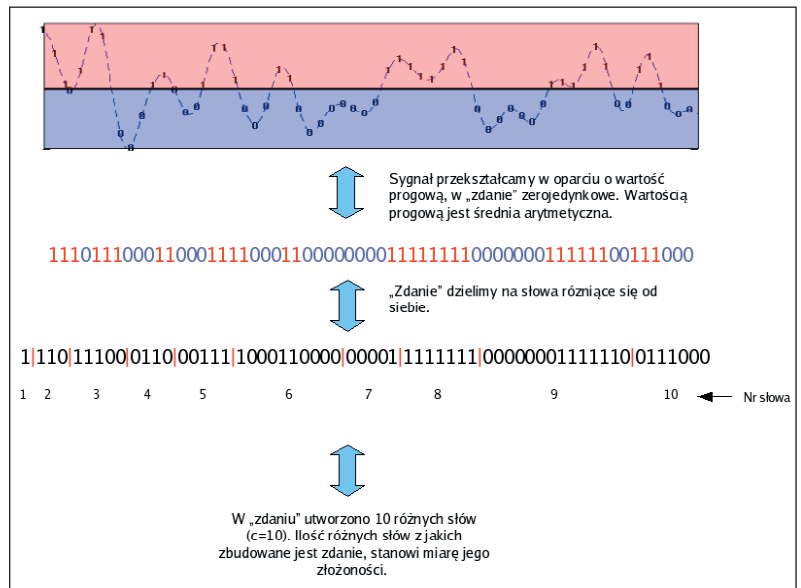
Sygnał przekształcamy w oparciu o wartość progową, w „zdanie" zerojedynkowe. Wartością progową jest średnia arytmetyczna.

1110111000110001111000110000000011111111000000011111100111000

„Zdanie" dzielimy na słowa różniące się od siebie.

1|110|11100|0110|00111|1000110000|00001|1111111|00000001111110|0111000

1 2 3 4 5 6 7 8 9 10

Nr słowa

W „zdaniu" utworzono 10 różnych słów (c=10). Ilość różnych słów z jakich zbudowane jest zdanie, stanowi miarę jego złożoności.